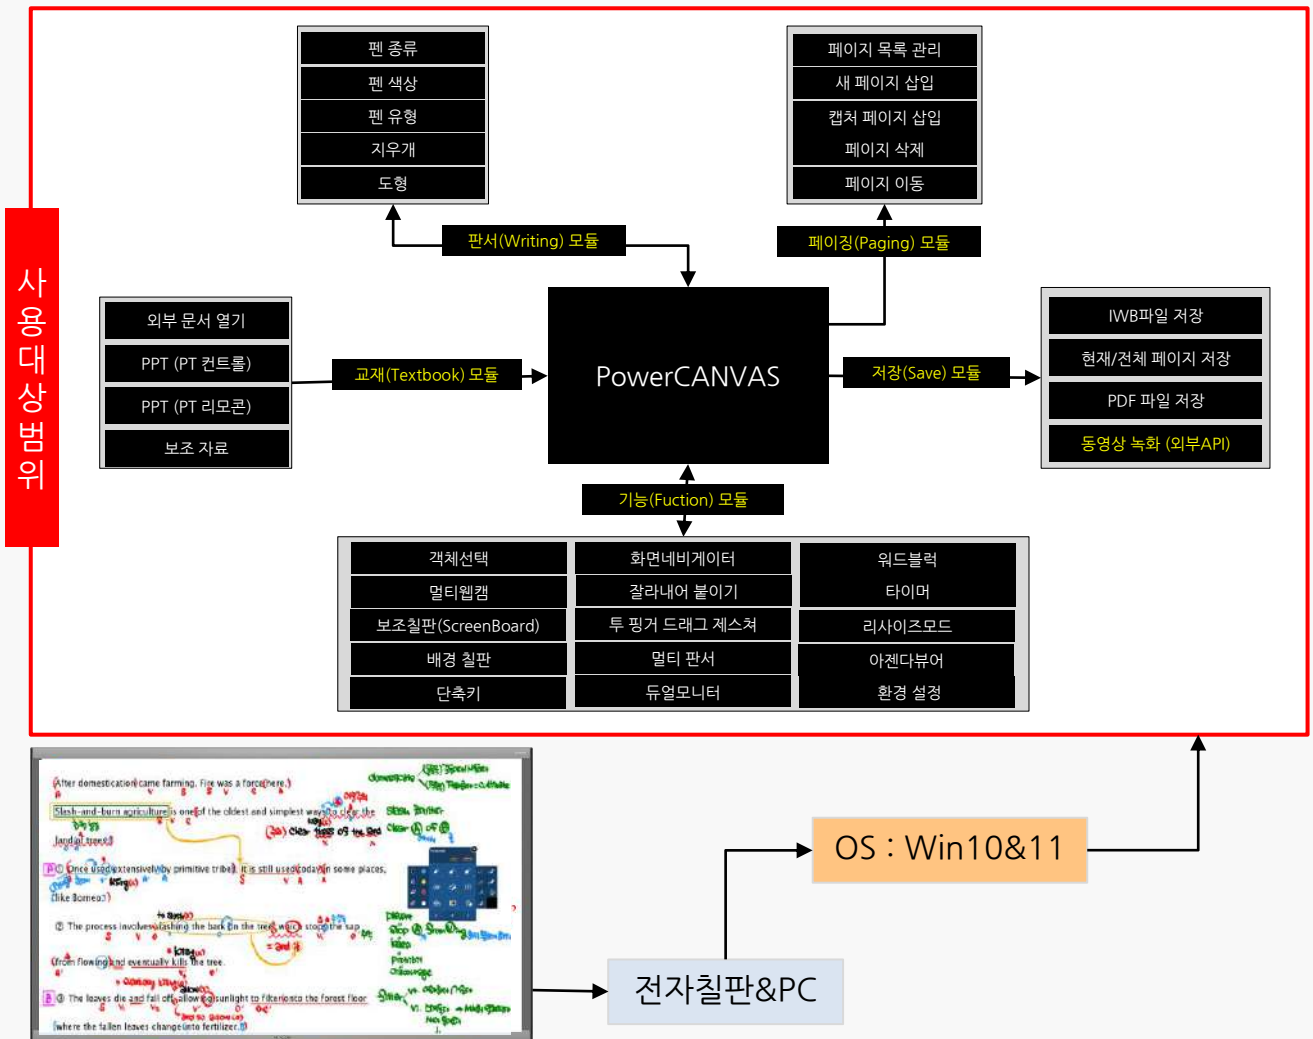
사용대상범위

펜 종류
펜 색상
펜 유형
지우개
도형

페이지 목록 관리
새 페이지 삽입
캡처 페이지 삽입
페이지 삭제
페이지 이동

판서(Writing) 모듈

페이징(Paging) 모듈

외부 문서 열기
PPT (PT 컨트롤)
PPT (PT 리모콘)
보조 자료

교재(Textbook) 모듈

PowerCANVAS

저장(Save) 모듈

IWB파일 저장
현재/전체 페이지 저장
PDF 파일 저장
동영상 녹화 (외부API)

기능(Fuction) 모듈

| 객체선택 | 화면네비게이터 | 워드블럭 |
|---|---|---|
| 멀티웹캠 | 잘라내어 붙이기 | 타이머 |
| 보조칠판(ScreenBoard) | 투 핑거 드래그 제스처 | 리사이즈모드 |
| 배경 칠판 | 멀티 판서 | 아젠다뷰어 |
| 단축키 | 듀얼모니터 | 환경 설정 |

(After domestication came farming. Fire was a force here.)
Slash-and-burn agriculture is one of the oldest and simplest ways to clear the land.
① Once used extensively by primitive tribes, it is still used today in some places, (like Borneo.)
② The process involves slashing the bark on the tree, which stops the sap from flowing and eventually kills the tree.
③ The leaves die and fall off, allowing sunlight to filter onto the forest floor, (where the fallen leaves change into fertilizer.)

OS : Win10&11

전자칠판&PC